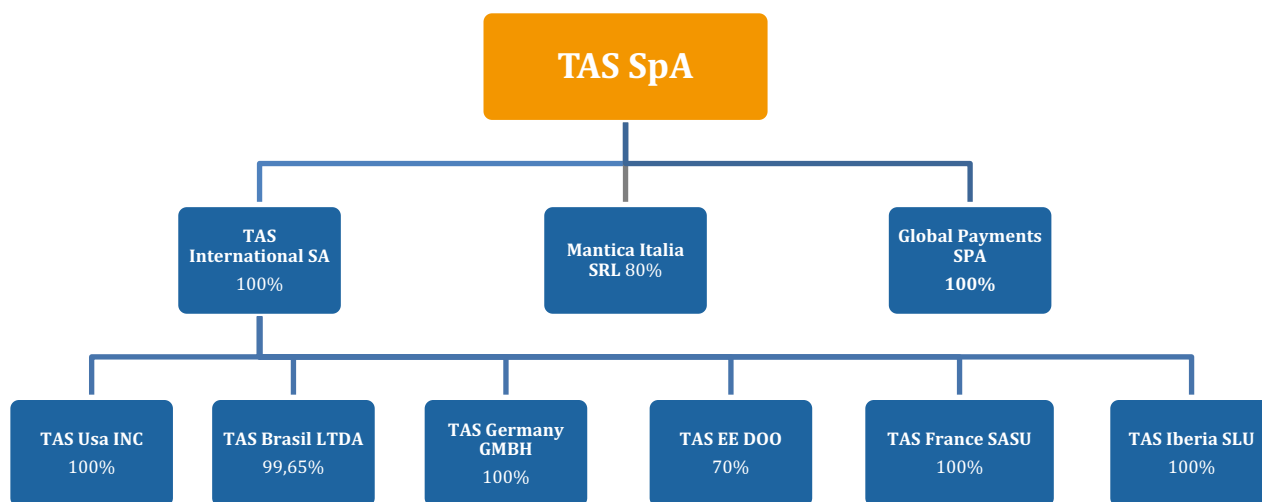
TAS SpA

TAS International SA
100%

Mantica Italia SRL 80%

Global Payments SPA
100%

TAS Usa INC
100%

TAS Brasil LTDA
99,65%

TAS Germany GMBH
100%

TAS EE DOO
70%

TAS France SASU
100%

TAS Iberia SLU
100%